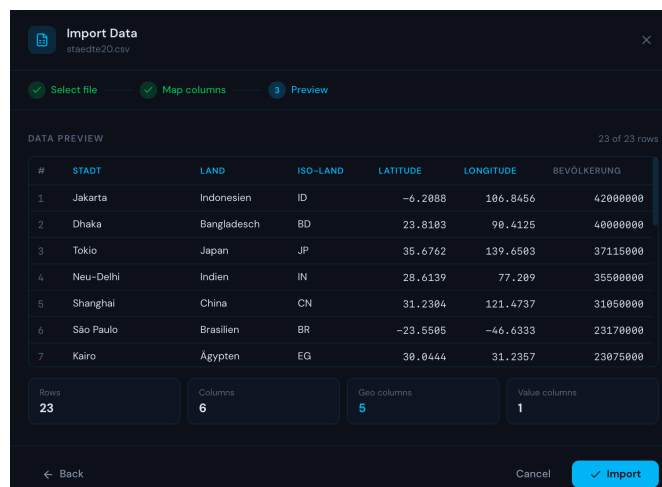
Import Data
staedte20.csv

×

Select file

Map columns

3 Preview

DATA PREVIEW

23 of 23 rows

| # | STADT | LAND | ISO-LAND | LATITUDE | LONGITUDE | BEVÖLKERUNG |
|---|---|---|---|---|---|---|
| 1 | Jakarta | Indonesien | ID | -6.2088 | 106.8456 | 42000000 |
| 2 | Dhaka | Bangladesch | BD | 23.8103 | 90.4125 | 40000000 |
| 3 | Tokio | Japan | JP | 35.6762 | 139.6503 | 37115000 |
| 4 | Neu-Delhi | Indien | IN | 28.6139 | 77.209 | 35500000 |
| 5 | Shanghai | China | CN | 31.2304 | 121.4737 | 31050000 |
| 6 | São Paulo | Brasilien | BR | -23.5505 | -46.6333 | 23170000 |
| 7 | Kairo | Ägypten | EG | 30.0444 | 31.2357 | 23075000 |

Rows
23

Columns
6

Geo columns
5

Value columns
1

← Back

Cancel

✓ Import